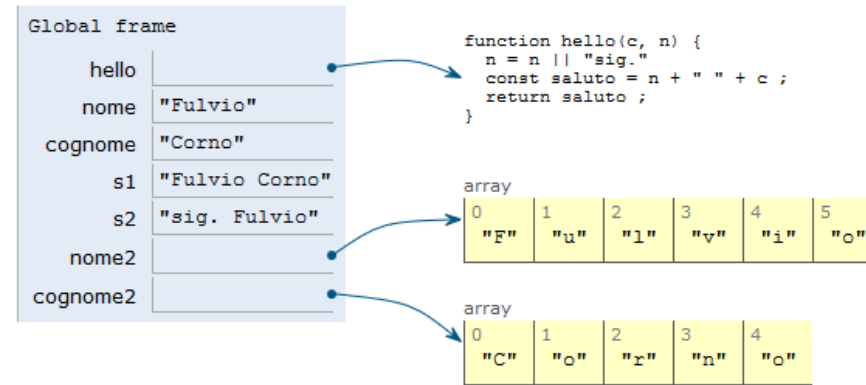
Global frame

| | |
|---|---|
| hello | |
| nome | "Fulvio" |
| cognome | "Corno" |
| s1 | "Fulvio Corno" |
| s2 | "sig. Fulvio" |
| nome2 | |
| cognome2 | |

function hello(c, n) {
  n = n || "sig."
  const saluto = n + " " + c ;
  return saluto ;
}

array

| 0 | 1 | 2 | 3 | 4 | 5 |
|---|---|---|---|---|---|
| "F" | "u" | "l" | "v" | "i" | "o" |

array

| 0 | 1 | 2 | 3 | 4 |
|---|---|---|---|---|
| "C" | "o" | "r" | "n" | "o" |